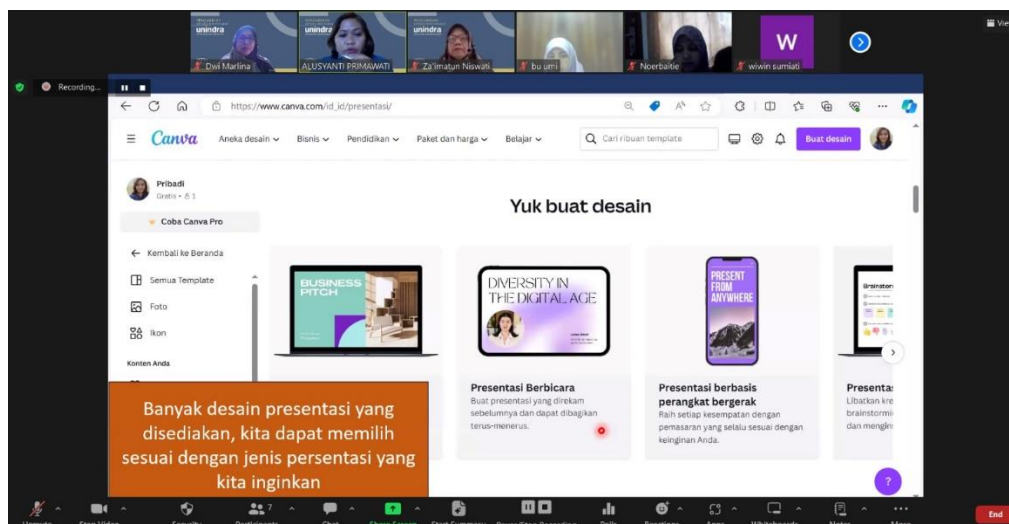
unindra
Dwi Marlina
unindra
ALUSYANTI PRIMAWATI
unindra
Za'imatun Niswati
bu umi
Noerbaitie
W
wiwin sumiati
View

Recording...

https://www.canva.com/id_id/presentasi/

Canva
Aneka desain
Bisnis
Pendidikan
Paket dan harga
Belajar
Cari ribuan template
Buat desain

Pribadi
Gratis • 1
Coba Canva Pro
Kembali ke Beranda
Semua Template
Foto
Ikon
Konten Anda

Yuk buat desain

BUSINESS PITCH

DIVERSITY IN THE DIGITAL AGE

PRESENT FROM ANYWHERE

Brainstorm

Presentasi Berbicara
Buat presentasi yang direkam sebelumnya dan dapat dibagikan terus-menerus.

Presentasi berbasis perangkat bergerak
Raih setiap kesempatan dengan pemasaran yang selalu sesuai dengan keinginan Anda.

Presentas
Libatkan kre brainstormi dan mengin

Banyak desain presentasi yang disediakan, kita dapat memilih sesuai dengan jenis persentasi yang kita inginkan

?

Unmute
Stop Video
Security
7
Participants
Chat
Share Screen
Start Summary
Pause/Stop Recording
Polls
Reactions
Apps
Whiteboards
Notes
More
End